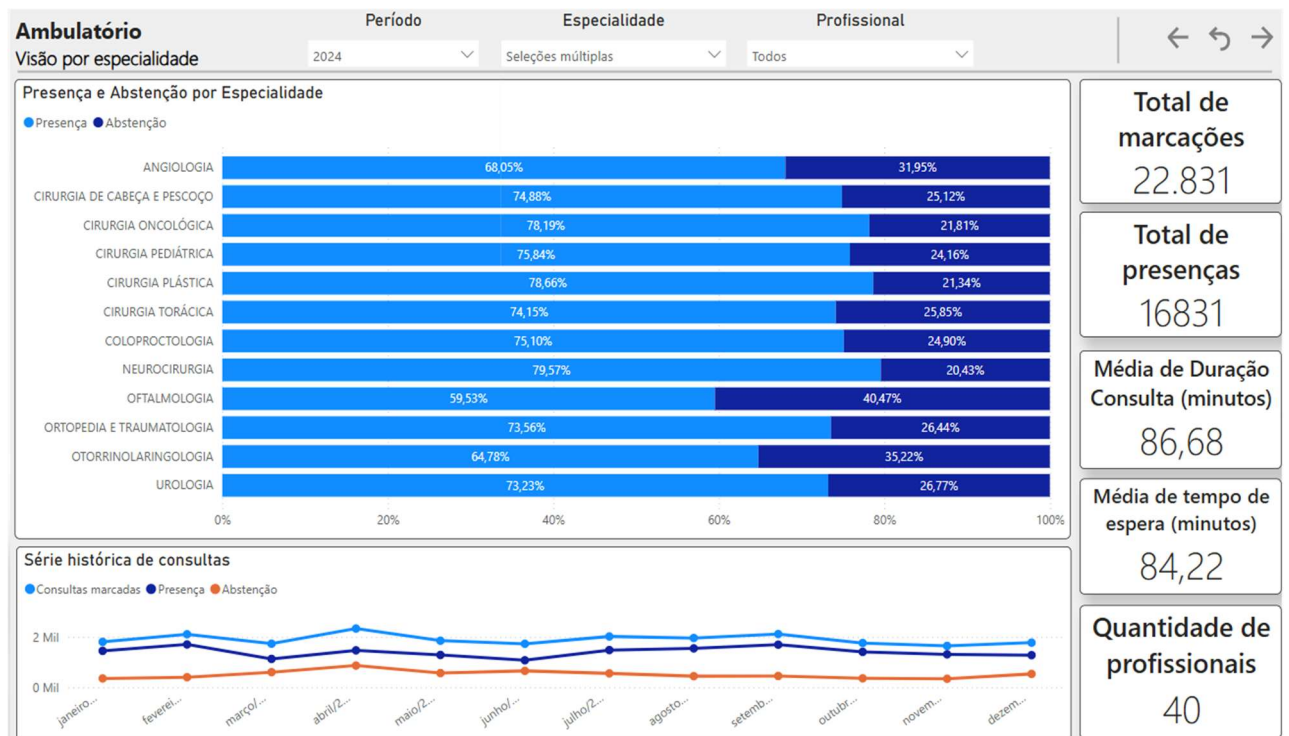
Ambulatório
Visão por especialidade

Período
2024

Especialidade
Seleções múltiplas

Profissional
Todos

Presença e Abstenção por Especialidade
Presença Abstenção

| Especialidade | Presença | Abstenção |
|---|---|---|
| ANGIOLOGIA | 68,05% | 31,95% |
| CIRURGIA DE CABEÇA E PESCOÇO | 74,88% | 25,12% |
| CIRURGIA ONCOLÓGICA | 78,19% | 21,81% |
| CIRURGIA PEDIÁTRICA | 75,84% | 24,16% |
| CIRURGIA PLÁSTICA | 78,66% | 21,34% |
| CIRURGIA TORÁCICA | 74,15% | 25,85% |
| COLOPROCTOLOGIA | 75,10% | 24,90% |
| NEUROCIRURGIA | 79,57% | 20,43% |
| OFTALMOLOGIA | 59,53% | 40,47% |
| ORTOPEDIA E TRAUMATOLOGIA | 73,56% | 26,44% |
| OTORRINOLARINGOLOGIA | 64,78% | 35,22% |
| UROLOGIA | 73,23% | 26,77% |

0% 20% 40% 60% 80% 100%

Total de marcações
22.831

Total de presenças
16831

Média de Duração Consulta (minutos)
86,68

Média de tempo de espera (minutos)
84,22

Quantidade de profissionais
40

Série histórica de consultas
Consultas marcadas Presença Abstenção

2 Mil
0 Mil

janeiro... feverei... março/... abril/2... maio/2... junho/... julho/2... agosto... setemb... outubr... novem... dezem...